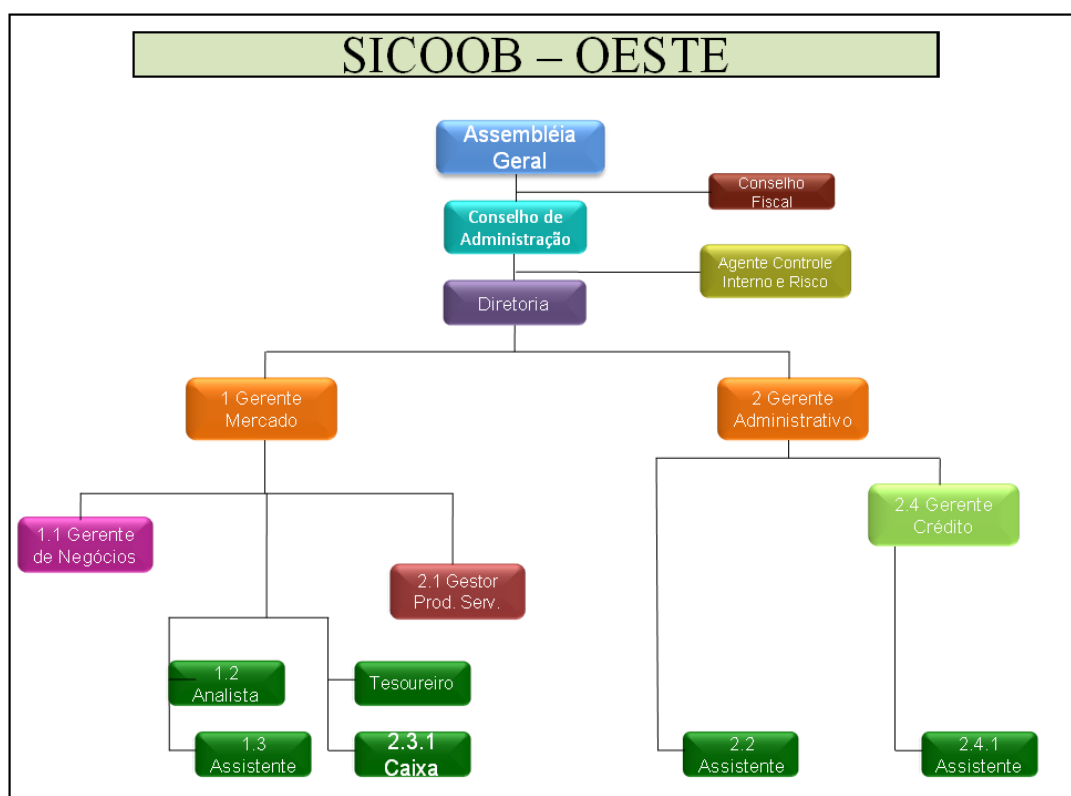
SICOOB – OESTE

Assembléia Geral

Conselho Fiscal

Conselho de Administração

Agente Controle Interno e Risco

Diretoria

1 Gerente Mercado

2 Gerente Administrativo

1.1 Gerente de Negócios

2.1 Gestor Prod. Serv.

2.4 Gerente Crédito

1.2 Analista

Tesoureiro

1.3 Assistente

2.3.1 Caixa

2.2 Assistente

2.4.1 Assistente